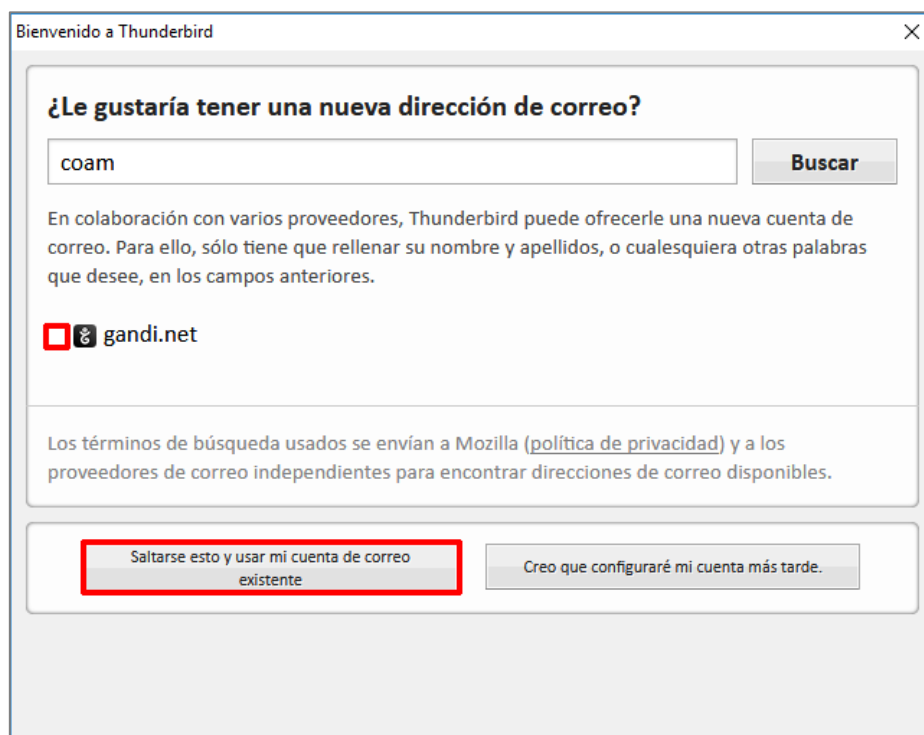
Bienvenido a Thunderbird

¿Le gustaría tener una nueva dirección de correo?

coam

Buscar

En colaboración con varios proveedores, Thunderbird puede ofrecerle una nueva cuenta de correo. Para ello, sólo tiene que rellenar su nombre y apellidos, o cualesquiera otras palabras que desee, en los campos anteriores.

gandi.net

Los términos de búsqueda usados se envían a Mozilla (política de privacidad) y a los proveedores de correo independientes para encontrar direcciones de correo disponibles.

Saltarse esto y usar mi cuenta de correo existente

Creo que configuraré mi cuenta más tarde.